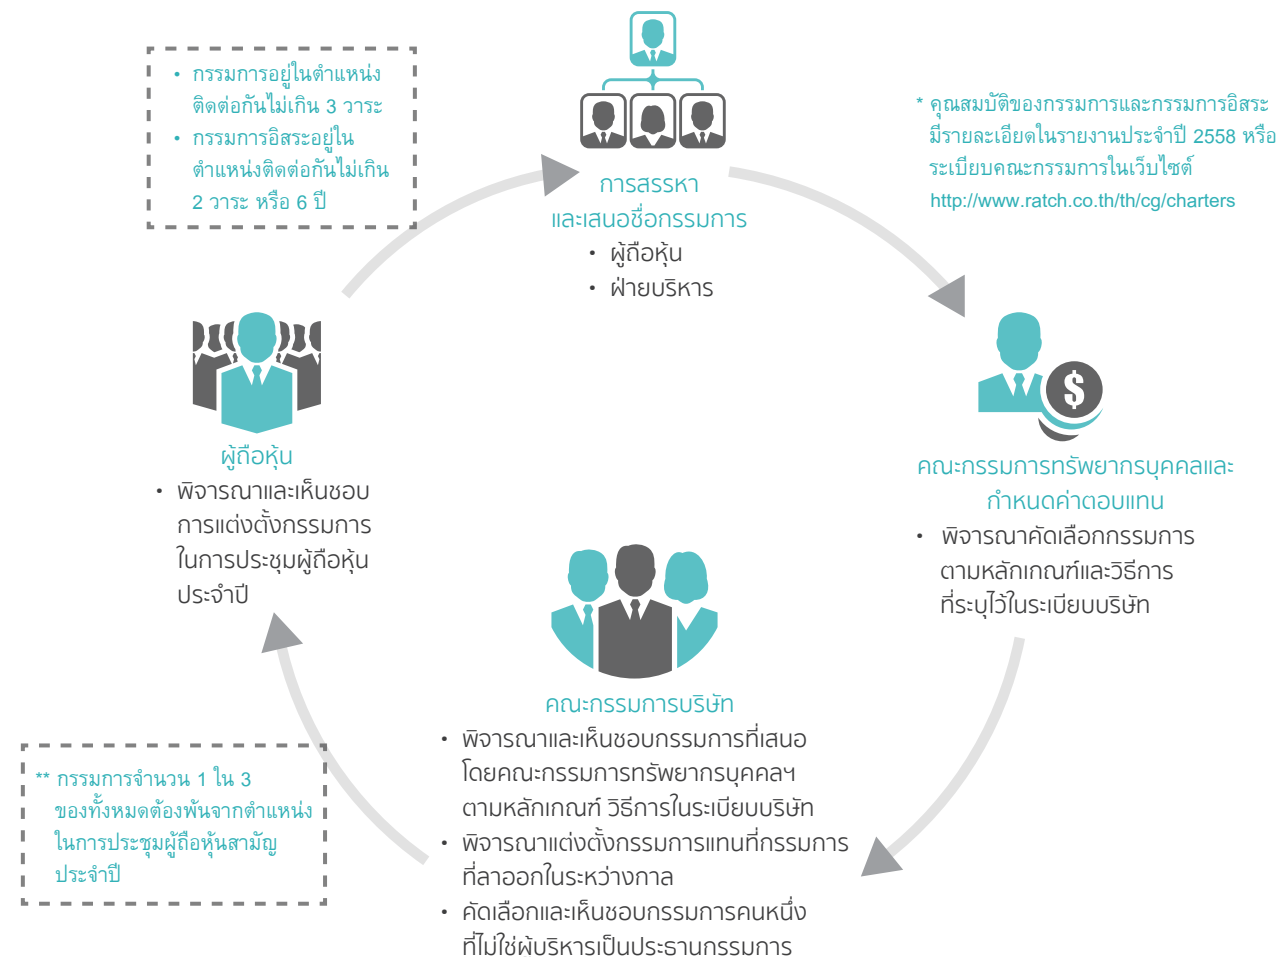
• กรรมการอยู่ในตำแหน่งติดต่อกันไม่เกิน 3 วาระ
• กรรมการอิสระอยู่ในตำแหน่งติดต่อกันไม่เกิน 2 วาระ หรือ 6 ปี

การสรรหาและเสนอชื่อกรรมการ
• ผู้ถือหุ้น
• ฝ่ายบริหาร

* คุณสมบัติของกรรมการและกรรมการอิสระ มีรายละเอียดในรายงานประจำปี 2558 หรือ ระเบียบคณะกรรมการในเว็บไซต์ http://www.ratch.co.th/th/cg/charters

ผู้ถือหุ้น
• พิจารณาและเห็นชอบการแต่งตั้งกรรมการในการประชุมผู้ถือหุ้นประจำปี

คณะกรรมการทรัพยากรบุคคลและกำหนดค่าตอบแทน
• พิจารณาคัดเลือกกรรมการตามหลักเกณฑ์และวิธีการที่ระบุไว้ในระเบียบบริษัท

คณะกรรมการบริษัท
• พิจารณาและเห็นชอบกรรมการที่เสนอโดยคณะกรรมการทรัพยากรบุคคลฯ ตามหลักเกณฑ์ วิธีการในระเบียบบริษัท
• พิจารณาแต่งตั้งกรรมการแทนที่กรรมการที่ลาออกในระหว่างกาล
• คัดเลือกและเห็นชอบกรรมการคนหนึ่งที่ไม่ใช่ผู้บริหารเป็นประธานกรรมการ

** กรรมการจำนวน 1 ใน 3 ของทั้งหมดต้องพ้นจากตำแหน่งในการประชุมผู้ถือหุ้นสามัญประจำปี